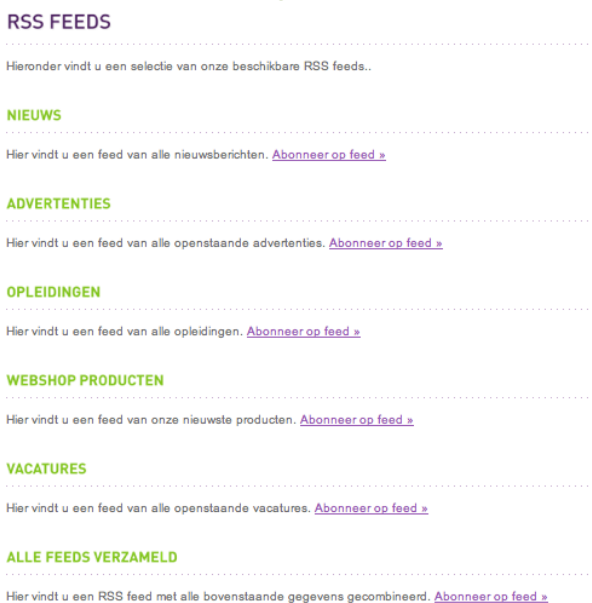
RSS FEEDS

Hieronder vindt u een selectie van onze beschikbare RSS feeds..

NIEUWS

Hier vindt u een feed van alle nieuwsberichten. Abonneer op feed »

ADVERTENTIES

Hier vindt u een feed van alle openstaande advertenties. Abonneer op feed »

OPLEIDINGEN

Hier vindt u een feed van alle opleidingen. Abonneer op feed »

WEBSHOP PRODUCTEN

Hier vindt u een feed van onze nieuwste producten. Abonneer op feed »

VACATURES

Hier vindt u een feed van alle openstaande vacatures. Abonneer op feed »

ALLE FEEDS VERZAMELD

Hier vindt u een RSS feed met alle bovenstaande gegevens gecombineerd. Abonneer op feed »